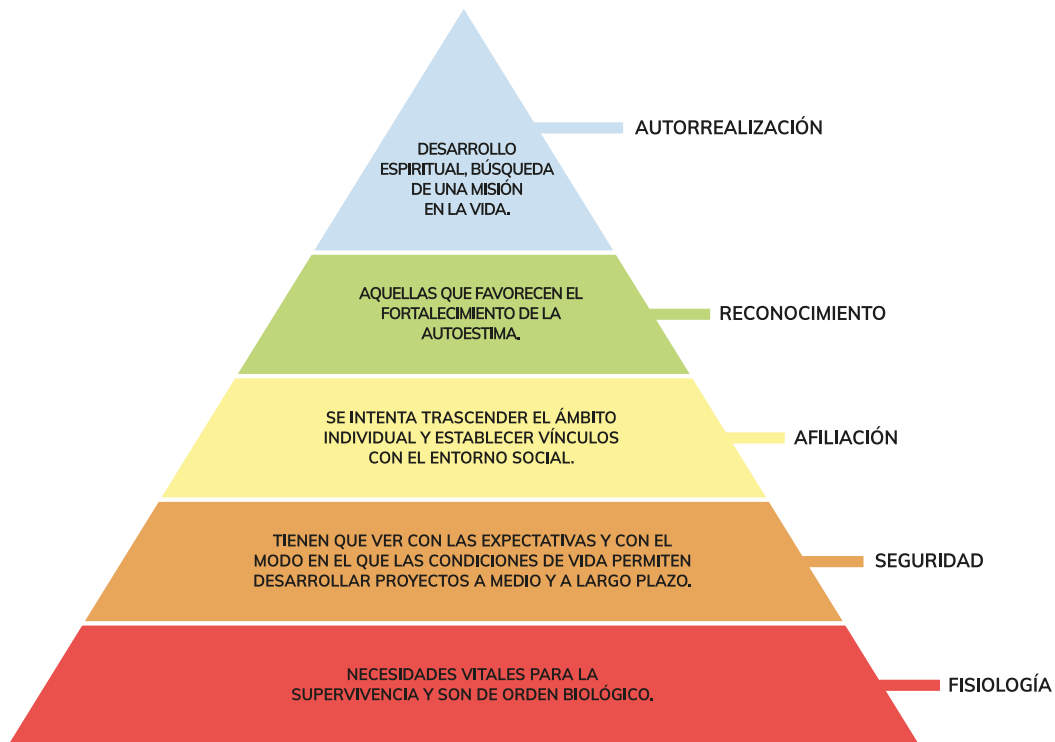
DESARROLLO ESPIRITUAL, BÚSQUEDA DE UNA MISIÓN EN LA VIDA.

AUTORREALIZACIÓN

AQUELLAS QUE FAVORECEN EL FORTALECIMIENTO DE LA AUTOESTIMA.

RECONOCIMIENTO

SE INTENTA TRASCENDER EL ÁMBITO INDIVIDUAL Y ESTABLECER VÍNCULOS CON EL ENTORNO SOCIAL.

AFILIACIÓN

TIENEN QUE VER CON LAS EXPECTATIVAS Y CON EL MODO EN EL QUE LAS CONDICIONES DE VIDA PERMITEN DESARROLLAR PROYECTOS A MEDIO Y A LARGO PLAZO.

SEGURIDAD

NECESIDADES VITALES PARA LA SUPERVIVENCIA Y SON DE ORDEN BIOLÓGICO.

FISIOLOGÍA